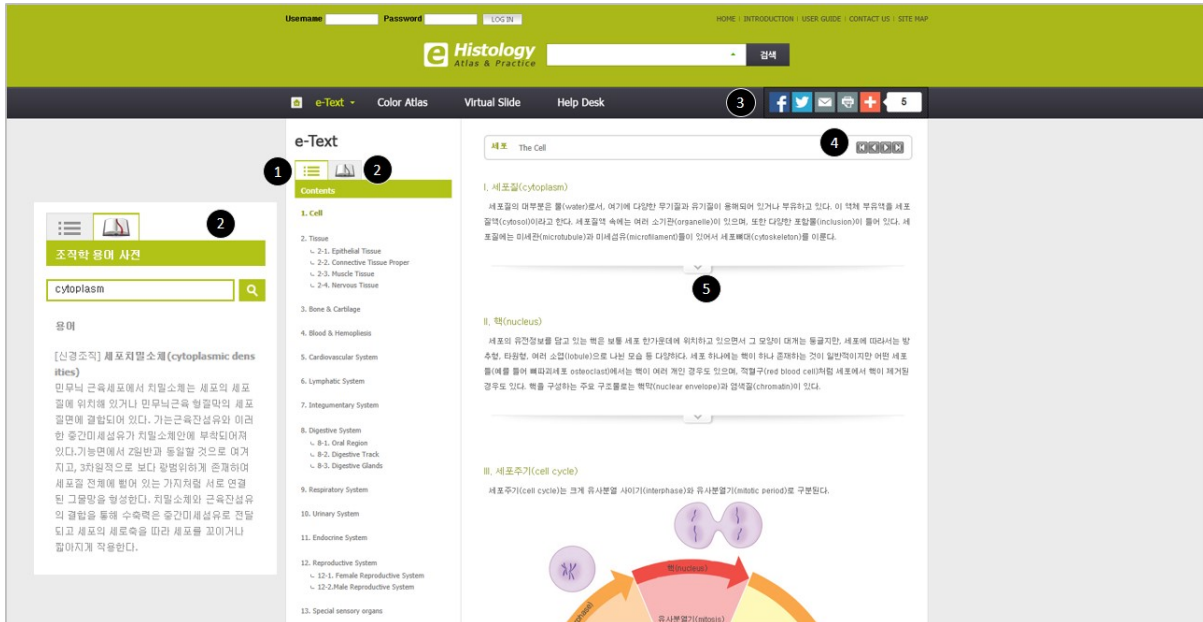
Username Password LOG IN

HOME | INTRODUCTION | USER GUIDE | CONTACT US | SITE MAP

e Histology Atlas & Practice

검색

e-Text Color Atlas Virtual Slide Help Desk

3

5

e-Text

1 2

Contents

1. Cell

2. Tissue
2-1. Epithelial Tissue
2-2. Connective Tissue Proper
2-3. Muscle Tissue
2-4. Nervous Tissue

3. Bone & Cartilage

4. Blood & Hemopiesis

5. Cardiovascular System

6. Lymphatic System

7. Integumentary System

8. Digestive System
8-1. Oral Region
8-2. Digestive Track
8-3. Digestive Glands

9. Respiratory System

10. Urinary System

11. Endocrine System

12. Reproductive System
12-1. Female Reproductive System
12-2. Male Reproductive System

13. Special sensory organs

2

조직학 용어 사전

cytoplasm

용어

[신경조직] 세포치밀소체(cytoplasmic densities)
민무늬 근육세포에서 치밀소체는 세포의 세포질에 위치해 있거나 민무늬근육 형질막의 세포질면에 결합되어 있다. 가는근육잔섬유와 이러한 중간미세섬유가 치밀소체안에 부착되어져 있다.기능면에서 Z원반과 동일할 것으로 여겨지고, 3차원적으로 보다 광범위하게 존재하여 세포질 전체에 뻗어 있는 가지처럼 서로 연결된 그물망을 형성한다. 치밀소체와 근육잔섬유의 결합을 통해 수축력은 중간미세섬유로 전달되고 세포의 세로축을 따라 세포를 꼬이거나 짧아지게 작용한다.

세포 The Cell

4

I. 세포질(cytoplasm)

세포질의 대부분은 물(water)로서, 여기에 다양한 무기질과 유기질이 용해되어 있거나 부유하고 있다. 이 액체 부유액을 세포질액(cytosol)이라고 한다. 세포질액 속에는 여러 소기관(organelle)이 있으며, 또한 다양한 포함물(inclusion)이 들어 있다. 세포질에는 미세관(microtubule)과 미세섬유(microfilament)들이 있어서 세포뼈대(cytoskeleton)를 이룬다.

5

II. 핵(nucleus)

세포의 유전정보를 담고 있는 핵은 보통 세포 한가운데에 위치하고 있으면서 그 모양이 대개는 둥글지만, 세포에 따라서는 방추형, 타원형, 여러 소엽(lobule)으로 나뉜 모습 등 다양하다. 세포 하나에는 핵이 하나 존재하는 것이 일반적이지만 어떤 세포들(예를 들어 뼈파괴세포 osteoclast)에서는 핵이 여러 개인 경우도 있으며, 적혈구(red blood cell)처럼 세포에서 핵이 제거된 경우도 있다. 핵을 구성하는 주요 구조물로는 핵막(nuclear envelope)과 염색질(chromatin)이 있다.

III. 세포주기(cell cycle)

세포주기(cell cycle)는 크게 유사분열 사이기(interphase)와 유사분열기(mitotic period)로 구분된다.

핵(nucleus)

유사분열(mitosis)